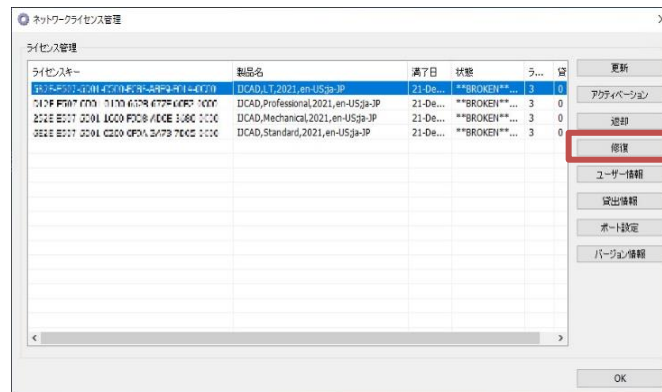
ネットワークライセンス管理

ライセンス管理

| ライセンスキー | 製品名 | 満了日 | 状態 | ラ... | 管 |
|---|---|---|---|---|---|
| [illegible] | DCAD,LT,2021,en-US;ja-JP | 21-De... | **BROKEN**... | 3 | 0 |
| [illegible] | DCAD,Professional,2021,en-US;ja-JP | 21-De... | **BROKEN**... | 3 | 0 |
| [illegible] | DCAD,Mechanical,2021,en-US;ja-JP | 21-De... | **BROKEN**... | 3 | 0 |
| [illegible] | DCAD,Standard,2021,en-US;ja-JP | 21-De... | **BROKEN**... | 3 | 0 |

更新
アクティベーション
返却
修復
ユーザー情報
貸出情報
ポート設定
バージョン情報

OK